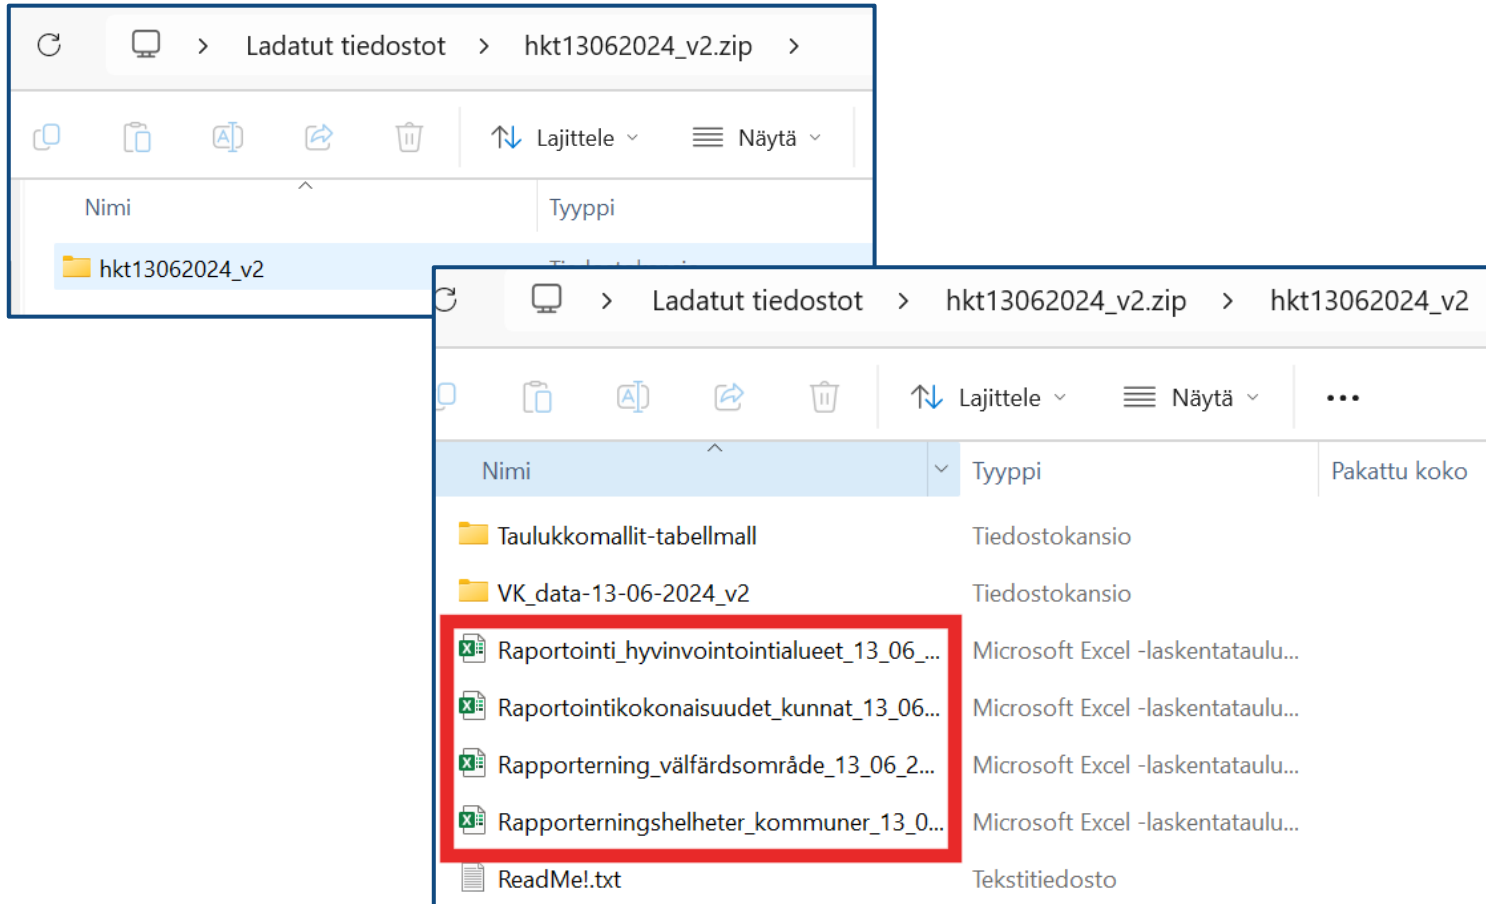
> Ladatut tiedostot > hkt13062024_v2.zip >

Lajittele Näytä

Nimi

Tyyppi

hkt13062024_v2

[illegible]

> Ladatut tiedostot > hkt13062024_v2.zip > hkt13062024_v2

Lajittele Näytä •••

| Nimi | Tyyppi | Pakattu koko |
|---|---|---|
| Taulukkomallit-tabellmall | Tiedostokansio | |
| VK_data-13-06-2024_v2 | Tiedostokansio | |
| Raportointi_hyvinvointialueet_13_06_... | Microsoft Excel -laskentataulu... | |
| Raportointikokonaisuudet_kunnat_13_06... | Microsoft Excel -laskentataulu... | |
| Rapporterning_välfärdsområde_13_06_2... | Microsoft Excel -laskentataulu... | |
| Rapporteringshelheter_kommuner_13_0... | Microsoft Excel -laskentataulu... | |
| ReadMe!.txt | Tekstitiedosto | |